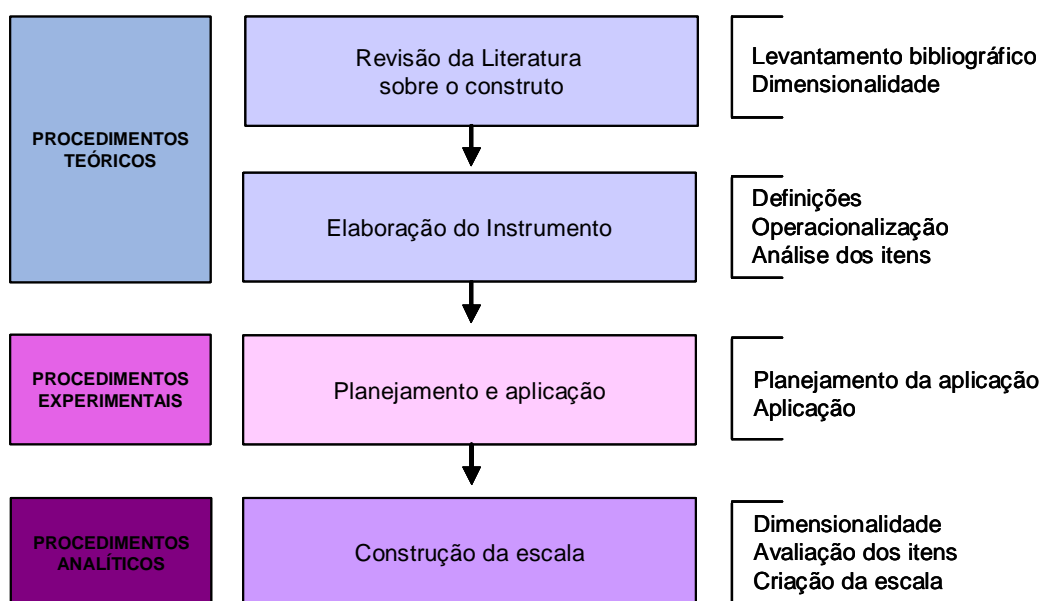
PROCEDIMENTOS TEÓRICOS

Revisão da Literatura sobre o construto

Levantamento bibliográfico
Dimensionalidade

Elaboração do Instrumento

Definições
Operacionalização
Análise dos itens

PROCEDIMENTOS EXPERIMENTAIS

Planejamento e aplicação

Planejamento da aplicação
Aplicação

PROCEDIMENTOS ANALÍTICOS

Construção da escala

Dimensionalidade
Avaliação dos itens
Criação da escala